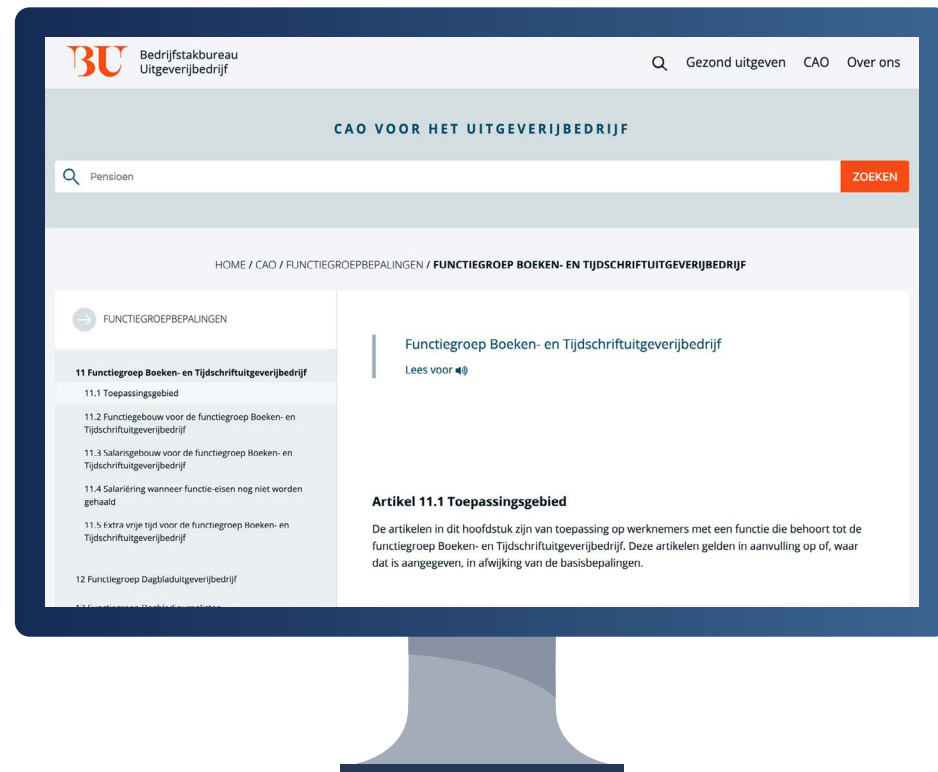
BU Bedrijfstakbureau Uitgeverijbedrijf

Gezond uitgeven CAO Over ons

CAO VOOR HET UITGEVERIJBEDRIJF

Pensioen

ZOEKEN

HOME / CAO / FUNCTIEGROEPBEPALINGEN / FUNCTIEGROEP BOEKEN- EN TIJDSCHRIFTUITGEVERIJBEDRIJF

FUNCTIEGROEPBEPALINGEN

11 Functiegroep Boeken- en Tijdschriftuitgeverijbedrijf

11.1 Toepassingsgebied

11.2 Functiegebouw voor de functiegroep Boeken- en Tijdschriftuitgeverijbedrijf

11.3 Salarisgebouw voor de functiegroep Boeken- en Tijdschriftuitgeverijbedrijf

11.4 Salariëring wanneer functie-eisen nog niet worden gehaald

11.5 Extra vrije tijd voor de functiegroep Boeken- en Tijdschriftuitgeverijbedrijf

12 Functiegroep Dagbladuitgeverijbedrijf

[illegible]

Functiegroep Boeken- en Tijdschriftuitgeverijbedrijf

Lees voor

Artikel 11.1 Toepassingsgebied

De artikelen in dit hoofdstuk zijn van toepassing op werknemers met een functie die behoort tot de functiegroep Boeken- en Tijdschriftuitgeverijbedrijf. Deze artikelen gelden in aanvulling op of, waar dat is aangegeven, in afwijking van de basisbepalingen.